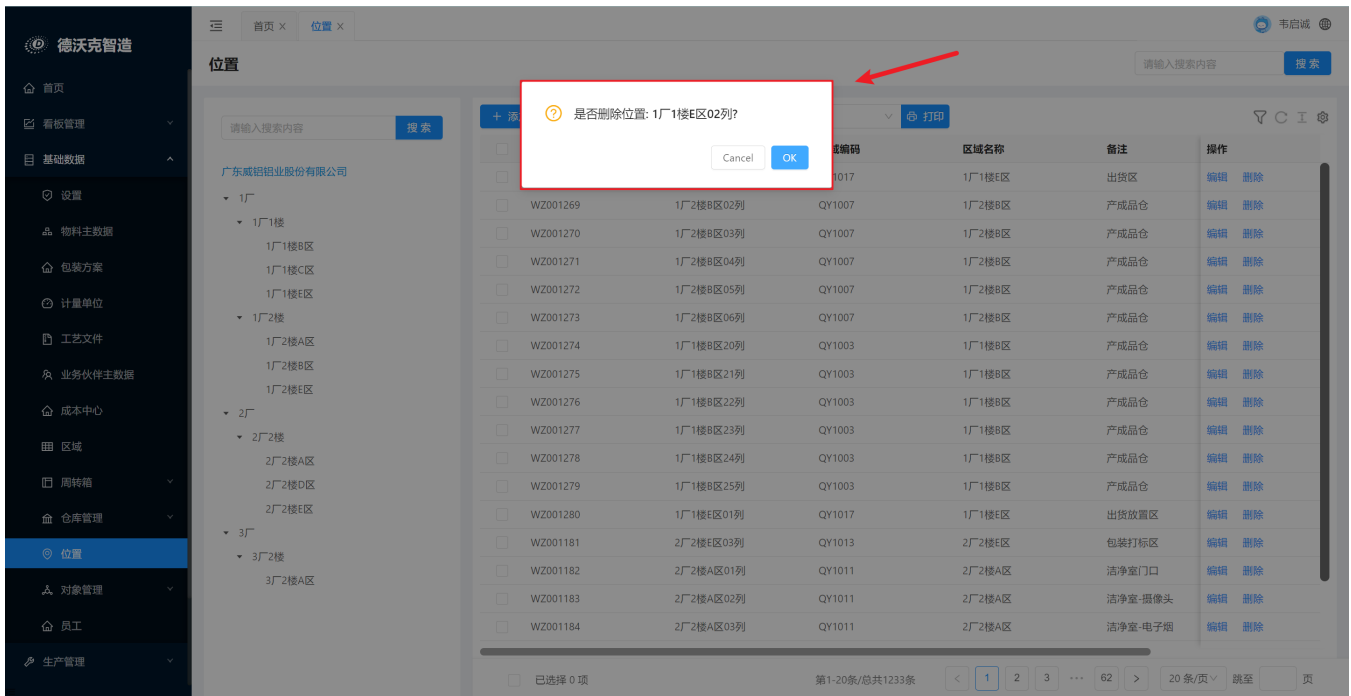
德沃克智造

首页
看板管理
基础数据
设置
物料主数据
包装方案
计量单位
工艺文件
业务伙伴主数据
成本中心
区域
周转箱
仓库管理
位置
对象管理
员工
生产管理

首页 ×
位置 ×

韦启诚

位置

请输入搜索内容
搜索

请输入搜索内容
搜索

广东威铝铝业股份有限公司
1厂
1厂1楼
1厂1楼B区
1厂1楼C区
1厂1楼E区
1厂2楼
1厂2楼A区
1厂2楼B区
1厂2楼E区
2厂
2厂2楼
2厂2楼A区
2厂2楼D区
2厂2楼E区
3厂
3厂2楼
3厂2楼A区

+ 添
打印

是否删除位置: 1厂1楼E区02列?
Cancel
OK

| | | | 域编码 | 区域名称 | 备注 | 操作 |
|---|---|---|---|---|---|---|
| | | | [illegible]1017 | 1厂1楼E区 | 出货区 | 编辑 删除 |
| | WZ001269 | 1厂2楼B区02列 | QY1007 | 1厂2楼B区 | 产成品仓 | 编辑 删除 |
| | WZ001270 | 1厂2楼B区03列 | QY1007 | 1厂2楼B区 | 产成品仓 | 编辑 删除 |
| | WZ001271 | 1厂2楼B区04列 | QY1007 | 1厂2楼B区 | 产成品仓 | 编辑 删除 |
| | WZ001272 | 1厂2楼B区05列 | QY1007 | 1厂2楼B区 | 产成品仓 | 编辑 删除 |
| | WZ001273 | 1厂2楼B区06列 | QY1007 | 1厂2楼B区 | 产成品仓 | 编辑 删除 |
| | WZ001274 | 1厂1楼B区20列 | QY1003 | 1厂1楼B区 | 产成品仓 | 编辑 删除 |
| | WZ001275 | 1厂1楼B区21列 | QY1003 | 1厂1楼B区 | 产成品仓 | 编辑 删除 |
| | WZ001276 | 1厂1楼B区22列 | QY1003 | 1厂1楼B区 | 产成品仓 | 编辑 删除 |
| | WZ001277 | 1厂1楼B区23列 | QY1003 | 1厂1楼B区 | 产成品仓 | 编辑 删除 |
| | WZ001278 | 1厂1楼B区24列 | QY1003 | 1厂1楼B区 | 产成品仓 | 编辑 删除 |
| | WZ001279 | 1厂1楼B区25列 | QY1003 | 1厂1楼B区 | 产成品仓 | 编辑 删除 |
| | WZ001280 | 1厂1楼E区01列 | QY1017 | 1厂1楼E区 | 出货放置区 | 编辑 删除 |
| | WZ001181 | 2厂2楼E区03列 | QY1013 | 2厂2楼E区 | 包装打标区 | 编辑 删除 |
| | WZ001182 | 2厂2楼A区01列 | QY1011 | 2厂2楼A区 | 洁净室门口 | 编辑 删除 |
| | WZ001183 | 2厂2楼A区02列 | QY1011 | 2厂2楼A区 | 洁净室-摄像头 | 编辑 删除 |
| | WZ001184 | 2厂2楼A区03列 | QY1011 | 2厂2楼A区 | 洁净室-电子烟 | 编辑 删除 |

已选择 0 项
第1-20条/总共1233条
1 2 3 ··· 62
20 条/页
跳至
页